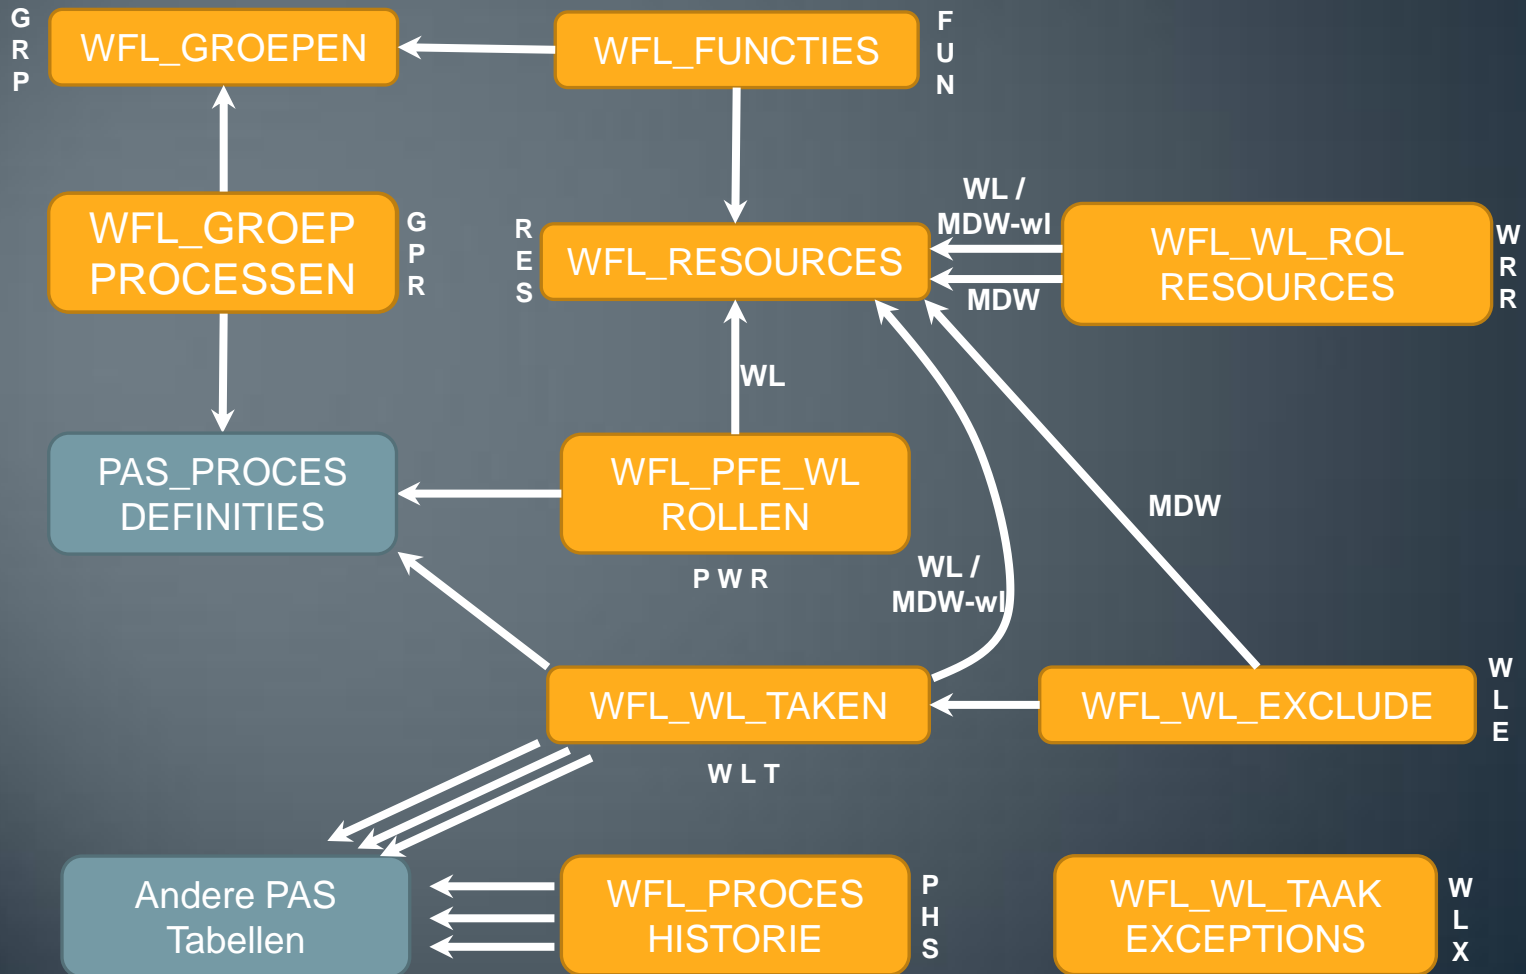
GRP
WFL_GROEPEN

WFL_FUNCTIES
FUN

WFL_GROEP PROCESSEN
GPR

RES
WFL_RESOURCES

WL / MDW-wl
MDW

WFL_WL_ROL RESOURCES
WRR

WL

PAS_PROCES DEFINITIES

WFL_PFE_WL ROLLEN
PWR

MDW

WL / MDW-wl

WFL_WL_TAKEN
WLT

WFL_WL_EXCLUDE
WLE

Andere PAS Tabellen

WFL_PROCES HISTORIE
PHS

WFL_WL_TAAK EXCEPTIONS
WLX